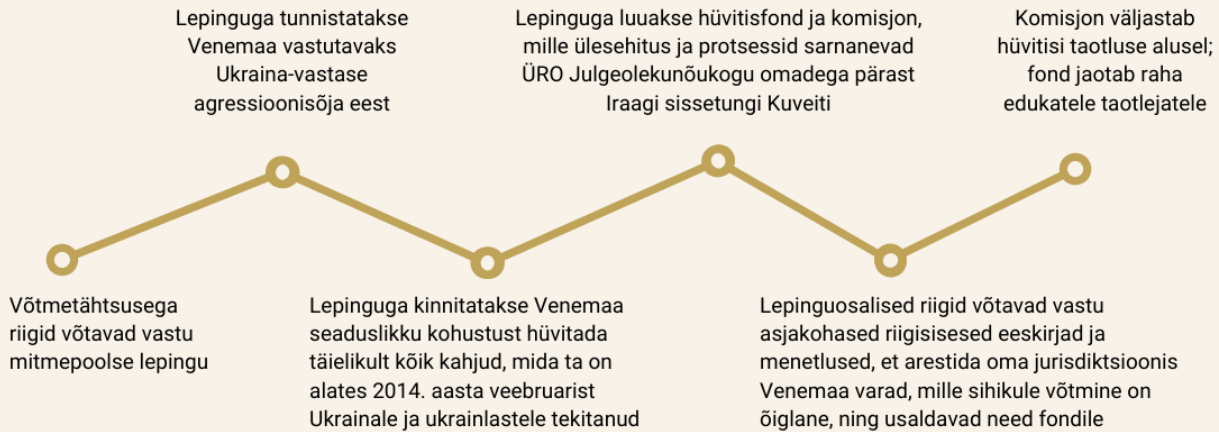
Võtmetähtsusega riigid võtavad vastu mitmepoolse lepingu

Lepinguga tunnistatakse Venemaa vastutavaks Ukraina-vastase agressioonisõja eest

Lepinguga kinnitatakse Venemaa seaduslikku kohustust hüvitada täielikult kõik kahjud, mida ta on alates 2014. aasta veebruarist Ukrainale ja ukrainlastele tekitanud

Lepinguga luuakse hüvitisfond ja komisjon, mille ülesehitus ja protsessid sarnanevad ÜRO Julgeolekunõukogu omadega pärast Iraagi sissetungi Kuveiti

Lepinguosalised riigid võtavad vastu asjakohased riigisisesed eeskirjad ja menetlused, et arestida oma jurisdiktsioonis Venemaa varad, mille sihikule võtmine on õiglane, ning usaldavad need fondile

Komisjon väljastab hüvitisi taotluse alusel; fond jaotab raha edukatele taotlejatele